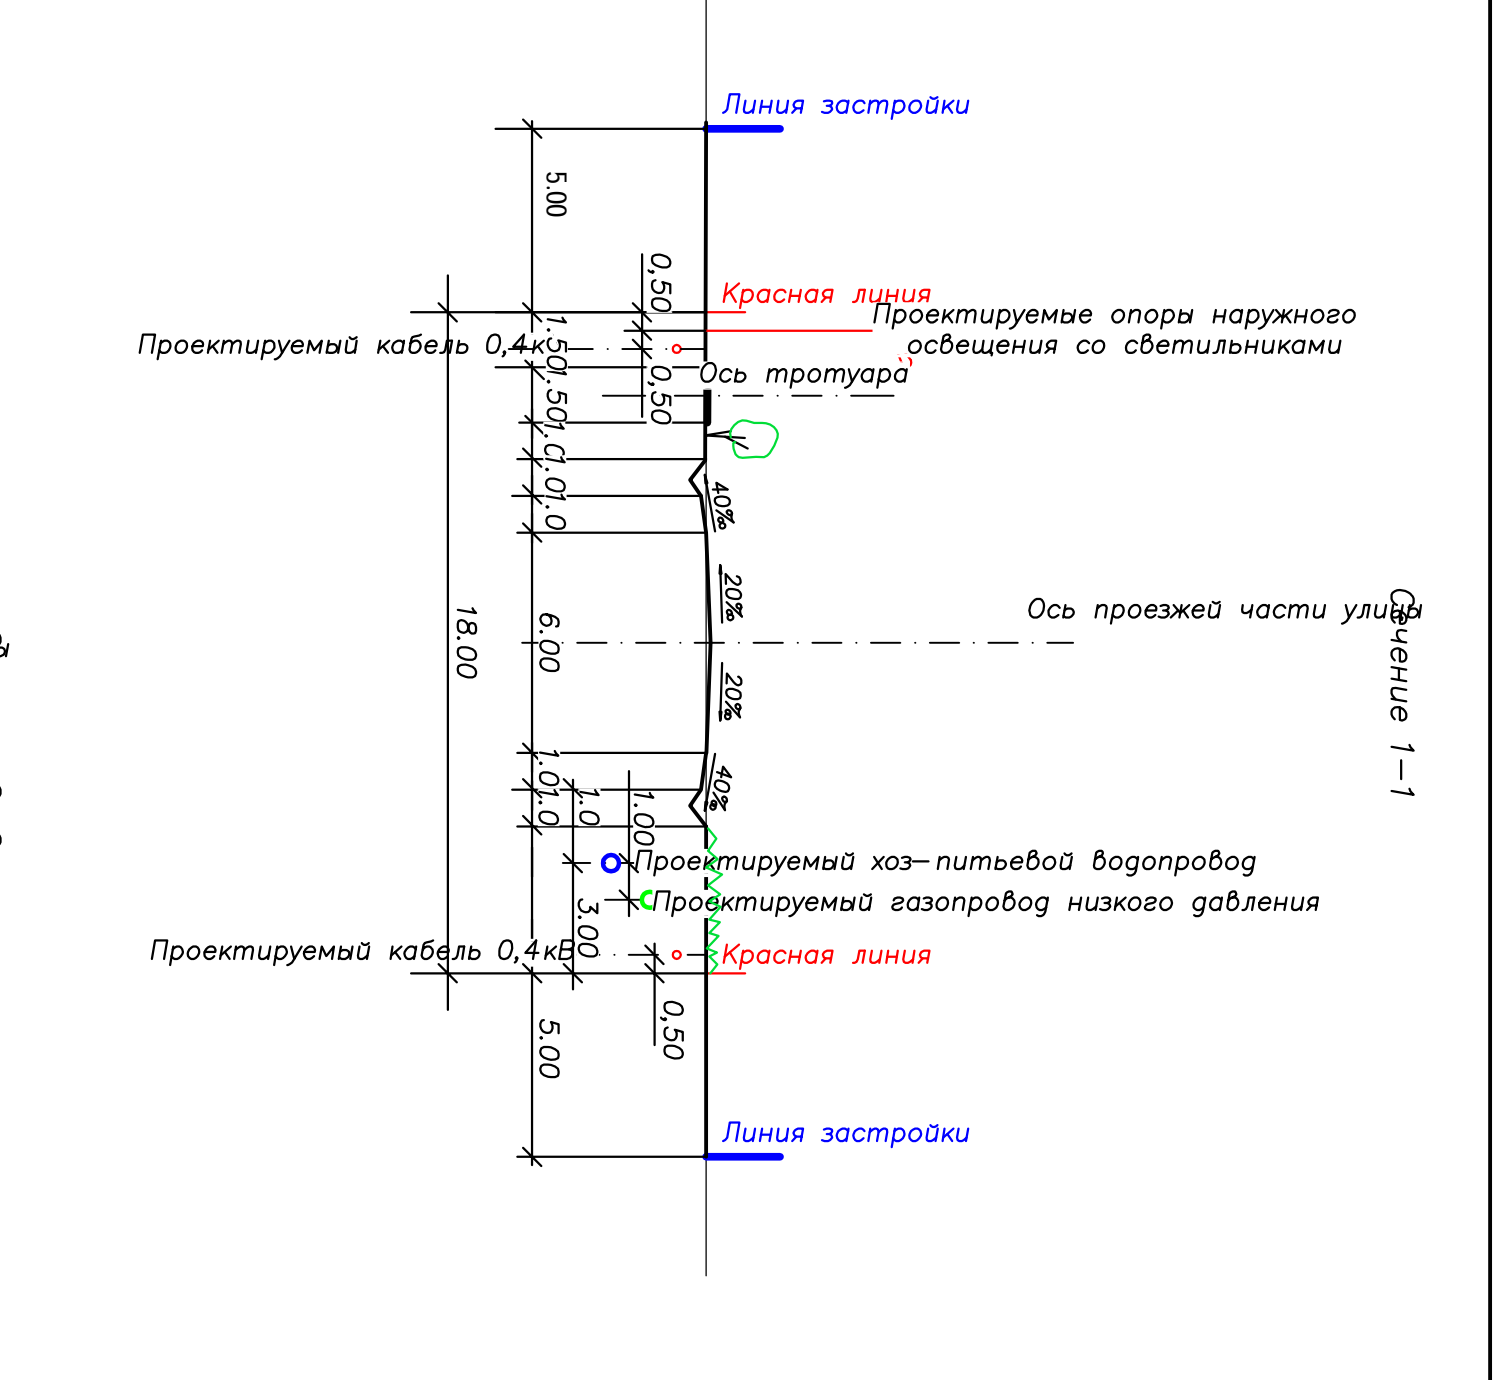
Линия застройки

5.00

0,50

Красная линия

Проектируемые опоры наружного освещения со светильниками

Проектируемый кабель 0,4кВ

1.50

0,50

Ось тротуара

1.50

1.0

1.0

1.0

40%

20%

Ось проезжей части улицы

Сечение 1—1

18.00

6.00

20%

40%

1.0

1.0

1.0

1.00

Проектируемый хоз—питьевой водопровод

Проектируемый газопровод низкого давления

3.00

Проектируемый кабель 0,4кВ

Красная линия

0,50

5.00

Линия застройки